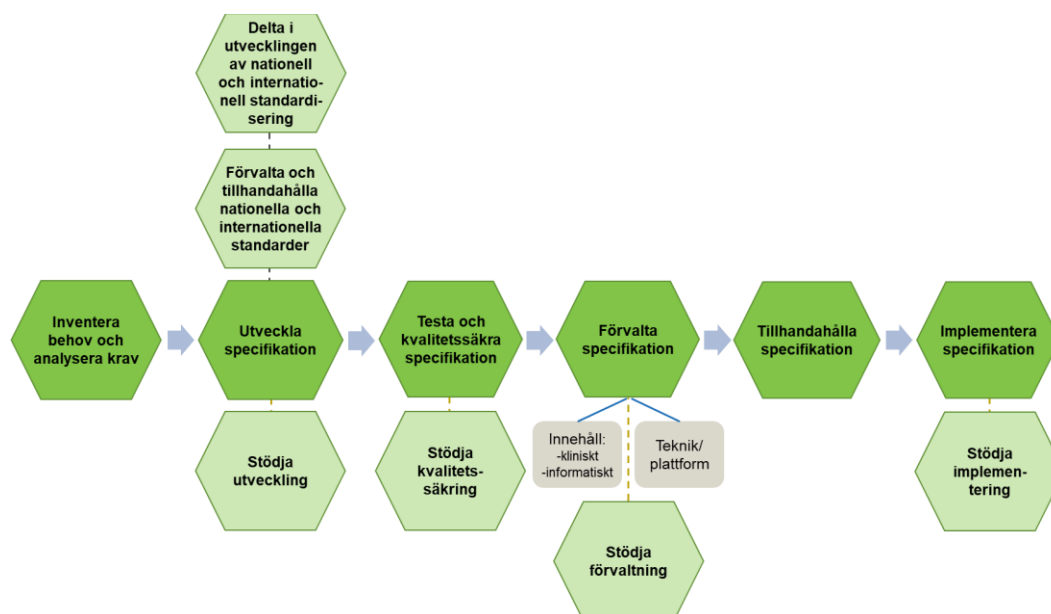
Delta i utvecklingen av nationell och internationell standardisering

Förvalta och tillhandahålla nationella och internationella standarder

Inventera behov och analysera krav

Utveckla specifikation

Testa och kvalitetssäkra specifikation

Förvalta specifikation

Tillhandahålla specifikation

Implementera specifikation

Stödja utveckling

Stödja kvalitetssäkring

Innehåll: -kliniskt -informatiskt

Teknik/ plattform

Stödja förvaltning

Stödja implementering